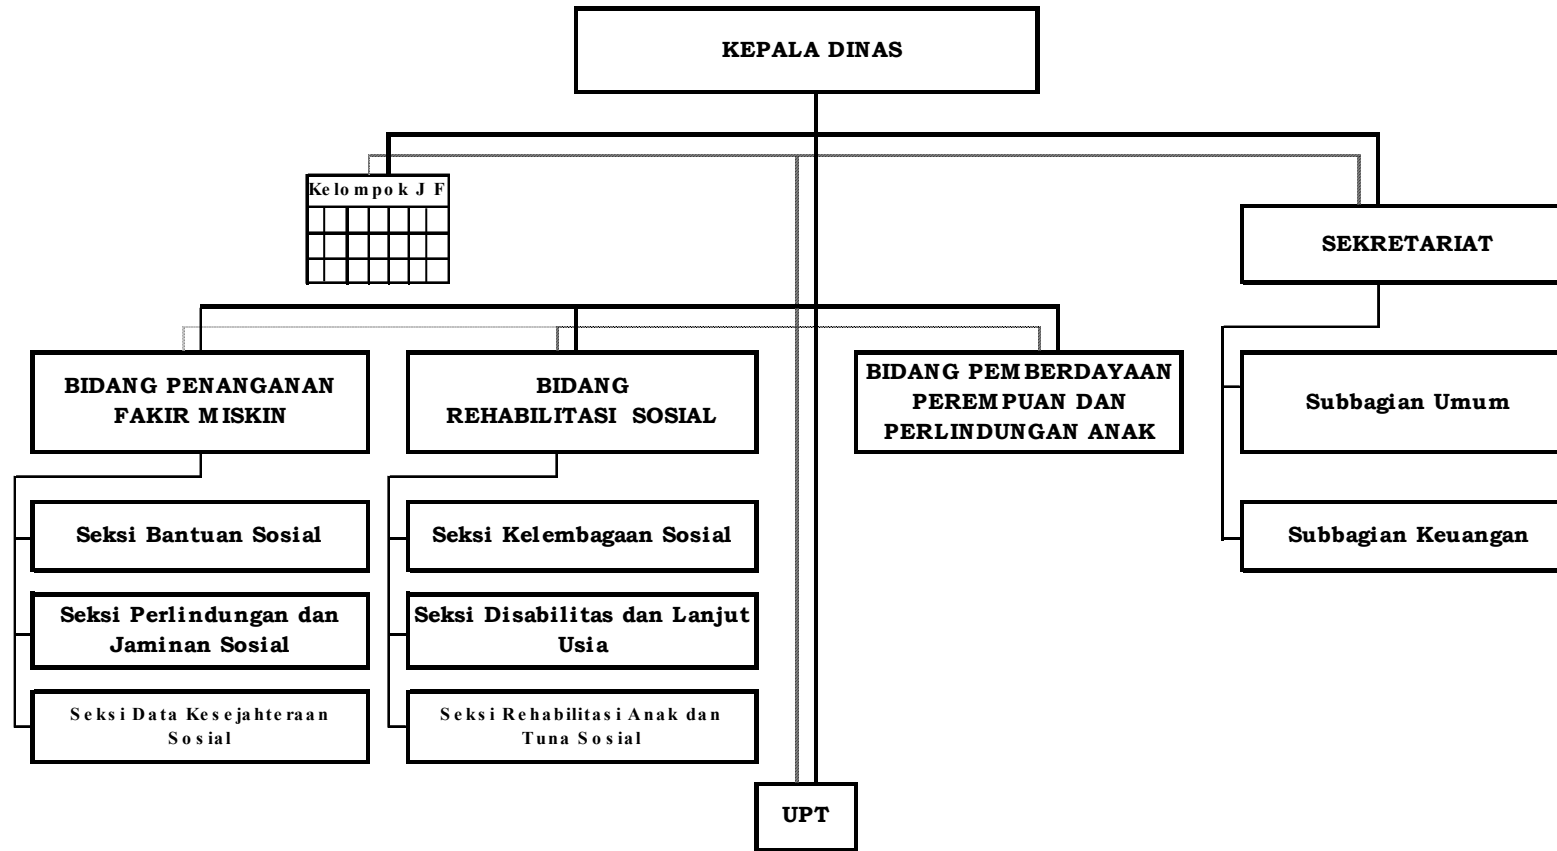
KEPALA DINAS

Kelompok J F

SEKRETARIAT

Subbagian Umum

Subbagian Keuangan

BIDANG PENANGANAN FAKIR MISKIN

Seksi Bantuan Sosial

Seksi Perlindungan dan Jaminan Sosial

Seksi Data Kesejahteraan Sosial

BIDANG REHABILITASI SOSIAL

Seksi Kelembagaan Sosial

Seksi Disabilitas dan Lanjut Usia

Seksi Rehabilitasi Anak dan Tuna Sosial

BIDANG PEMBERDAYAAN PEREMPUAN DAN PERLINDUNGAN ANAK

UPT